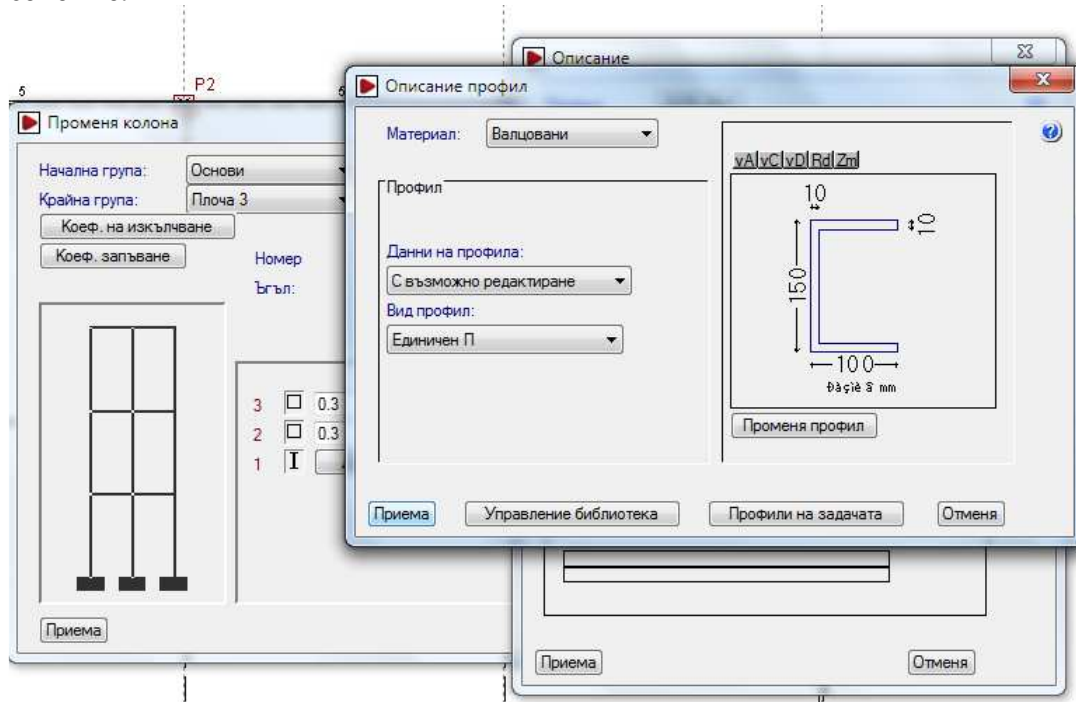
5
P2
5

Променя колона

Начална група: Основи
Крайна група: Плоча 3
Коеф. на изкълчване
Коеф. запъване
Номер
Ъгъл:

3 0.3
2 0.3
1 I

Приема

Описание

Описание профил

Материал: Валцовани

Профил

Данни на профила:
С възможно редактиране
Вид профил:
Единичен П

vA vC vD Rd Zm

10
10
150
100
Ðàçìå ð mm

Променя профил

Приема
Управление библиотека
Профили на задачата
Отменя

Приема
Отменя